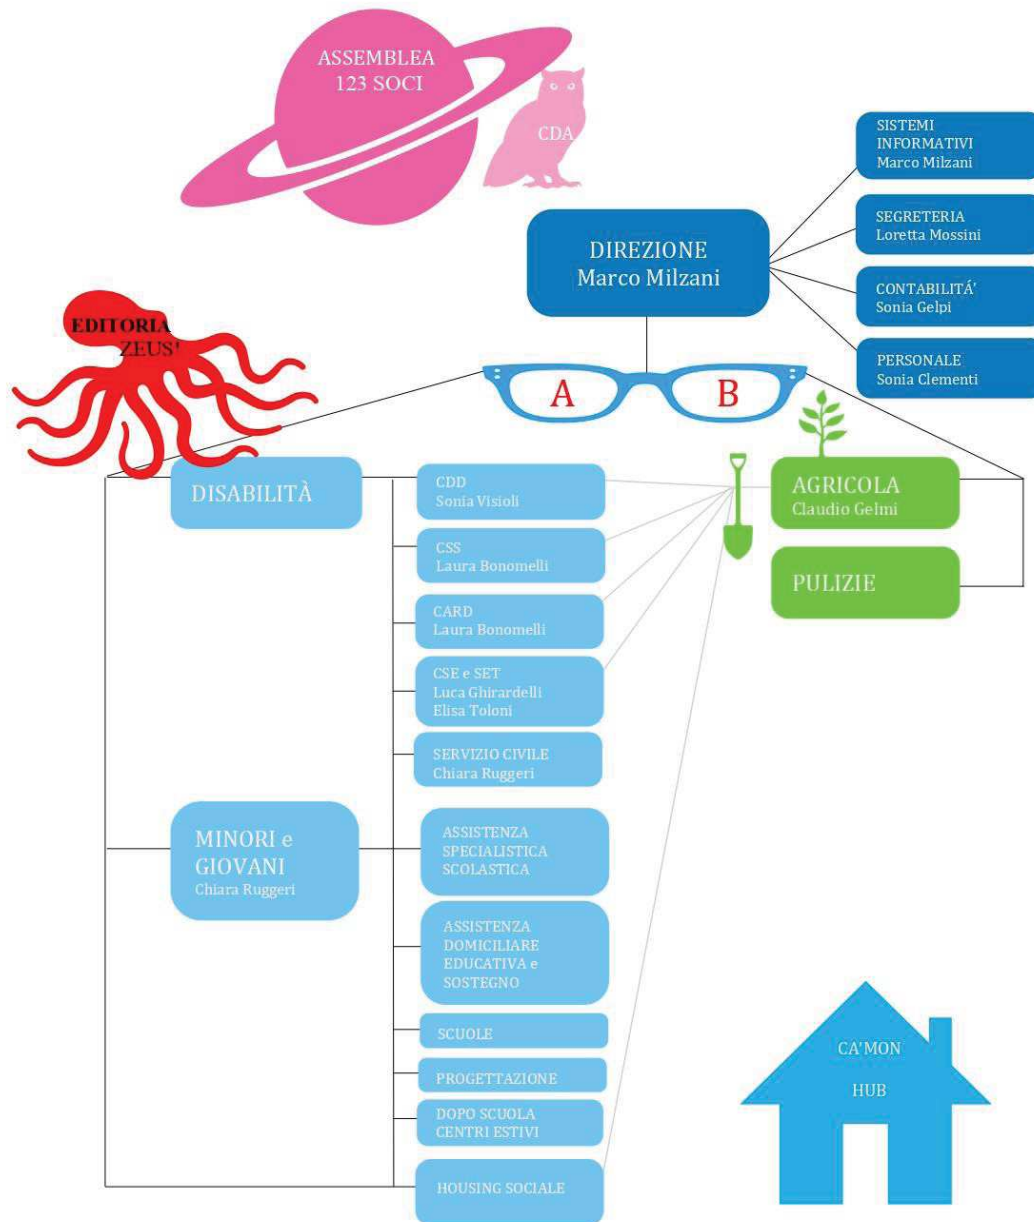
ASSEMBLEA
123 SOCI

CDA

SISTEMI INFORMATIVI
Marco Milzani

SEGRETERIA
Loretta Mossini

CONTABILITA'
Sonia Gelpi

PERSONALE
Sonia Clementi

DIREZIONE
Marco Milzani

EDITORIA
ZEUS'

A

B

DISABILITÀ

CDD
Sonia Visioli

CSS
Laura Bonomelli

CARD
Laura Bonomelli

CSE e SET
Luca Ghirardelli
Elisa Toloni

SERVIZIO CIVILE
Chiara Ruggeri

AGRICOLA
Claudio Gelmi

PULIZIE

MINORI e GIOVANI
Chiara Ruggeri

ASSISTENZA SPECIALISTICA SCOLASTICA

ASSISTENZA DOMICILIARE EDUCATIVA e SOSTEGNO

SCUOLE

PROGETTAZIONE

DOPO SCUOLA
CENTRI ESTIVI

HOUSING SOCIALE

CA'MON
HUB